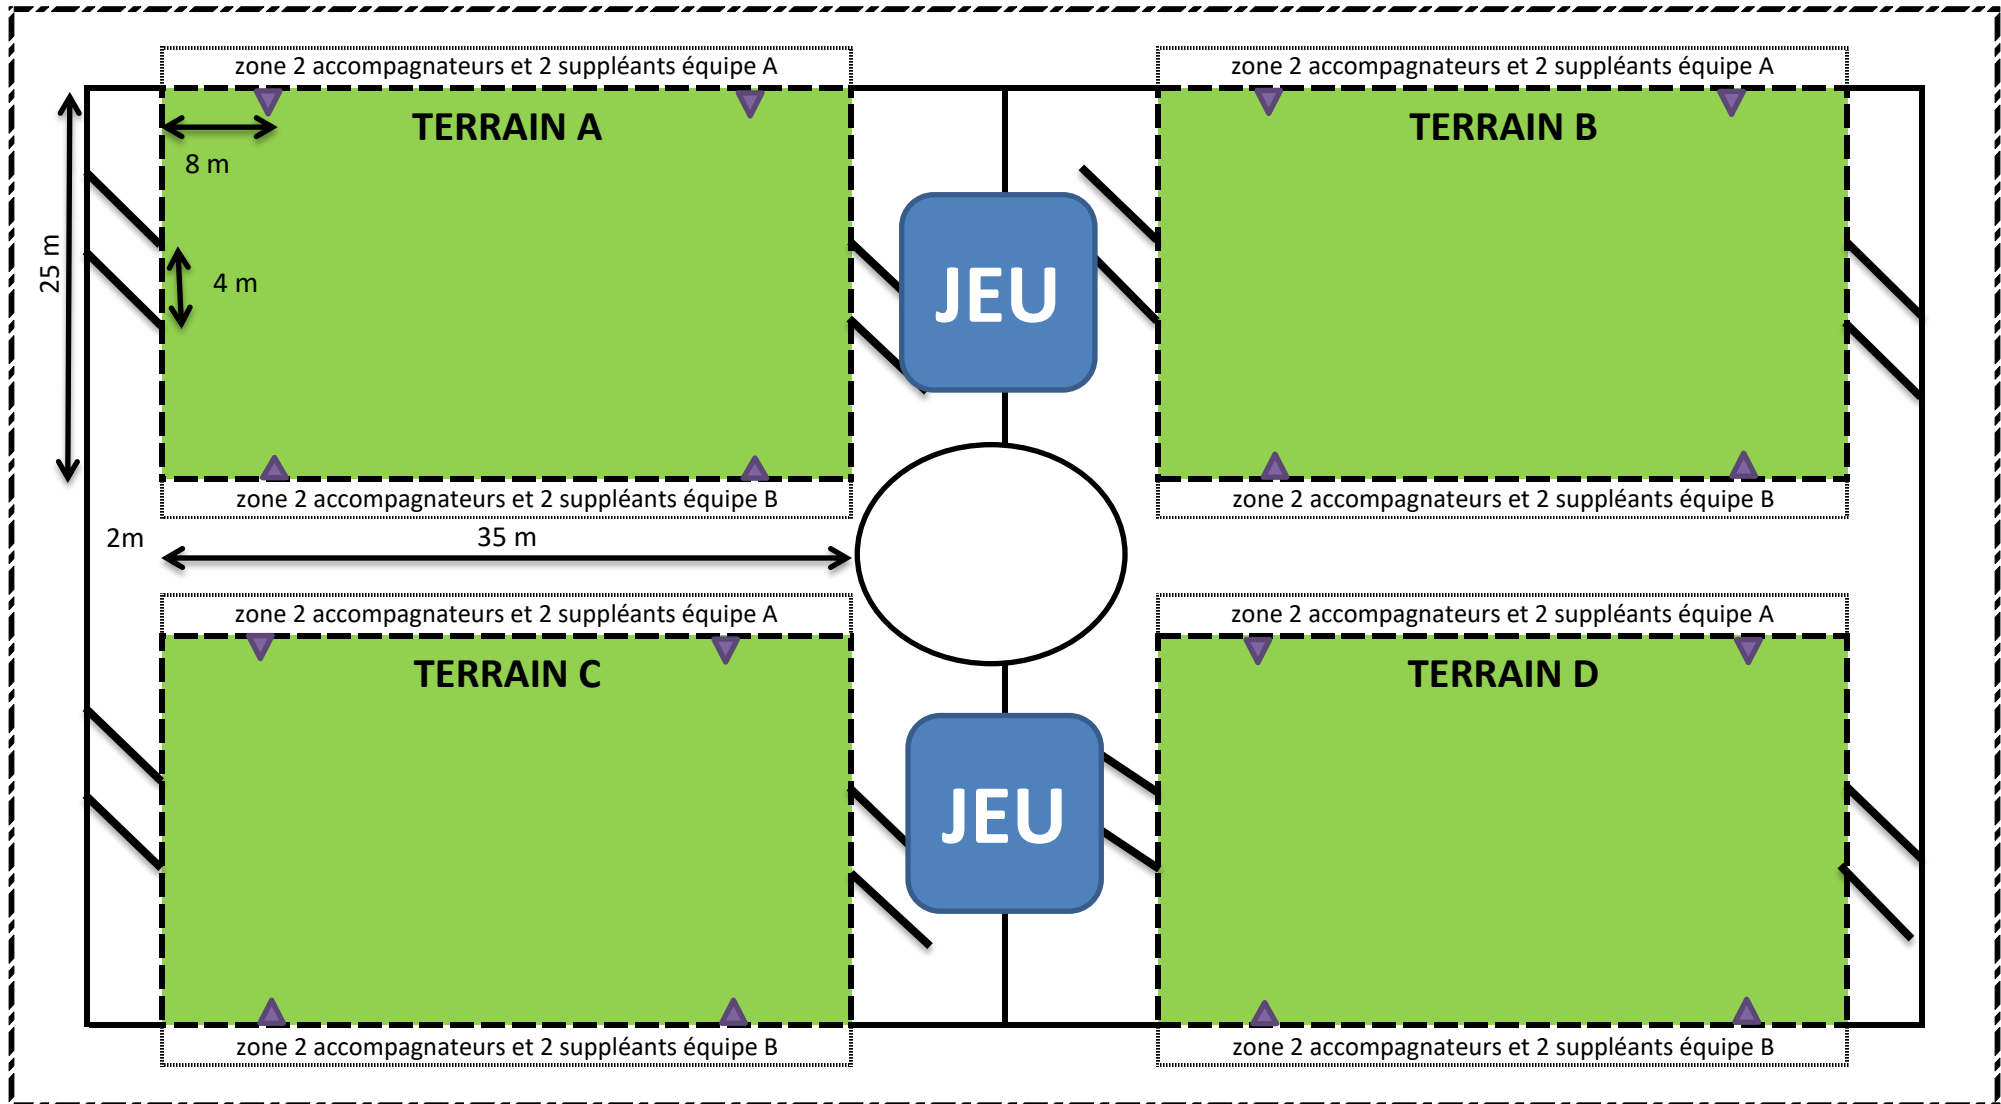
zone 2 accompagnateurs et 2 suppléants équipe A

zone 2 accompagnateurs et 2 suppléants équipe A

TERRAIN A

8 m

25 m

4 m

TERRAIN B

JEU

zone 2 accompagnateurs et 2 suppléants équipe B

zone 2 accompagnateurs et 2 suppléants équipe B

2m

35 m

zone 2 accompagnateurs et 2 suppléants équipe A

zone 2 accompagnateurs et 2 suppléants équipe A

TERRAIN C

TERRAIN D

JEU

zone 2 accompagnateurs et 2 suppléants équipe B

zone 2 accompagnateurs et 2 suppléants équipe B